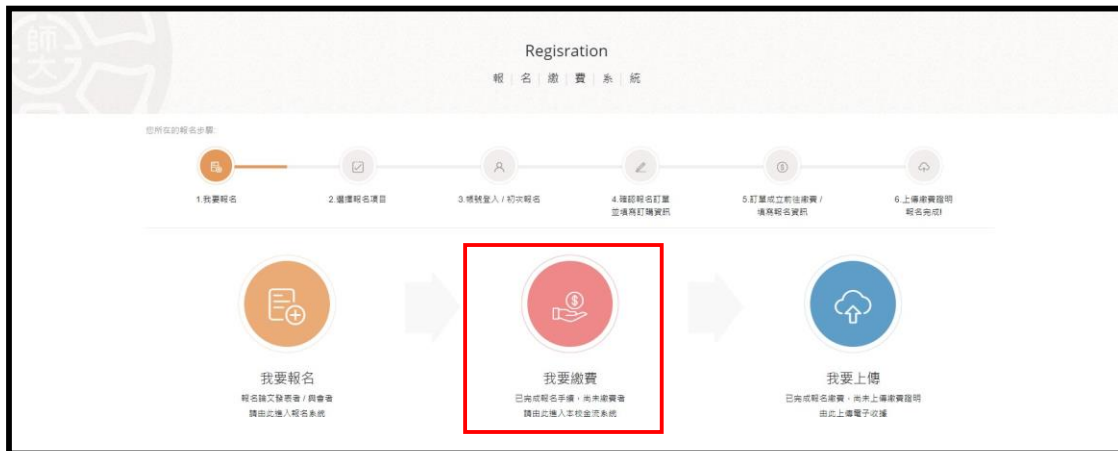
Regisration

報 | 名 | 繳 | 費 | 系 | 統

您所在的報名步驟:

1.我要報名

2.選擇報名項目

3.帳號登入 / 初次報名

4.確認報名訂單 並填寫訂購資訊

5.訂單成立前往繳費 / 填寫報名資訊

6.上傳繳費證明 報名完成!

我要報名

報名論文發表者 / 與會者 請由此進入報名系統

我要繳費

已完成報名手續，尚未繳費者 請由此進入本校金流系統

我要上傳

已完成報名繳費，尚未上傳繳費證明 由此上傳電子收據